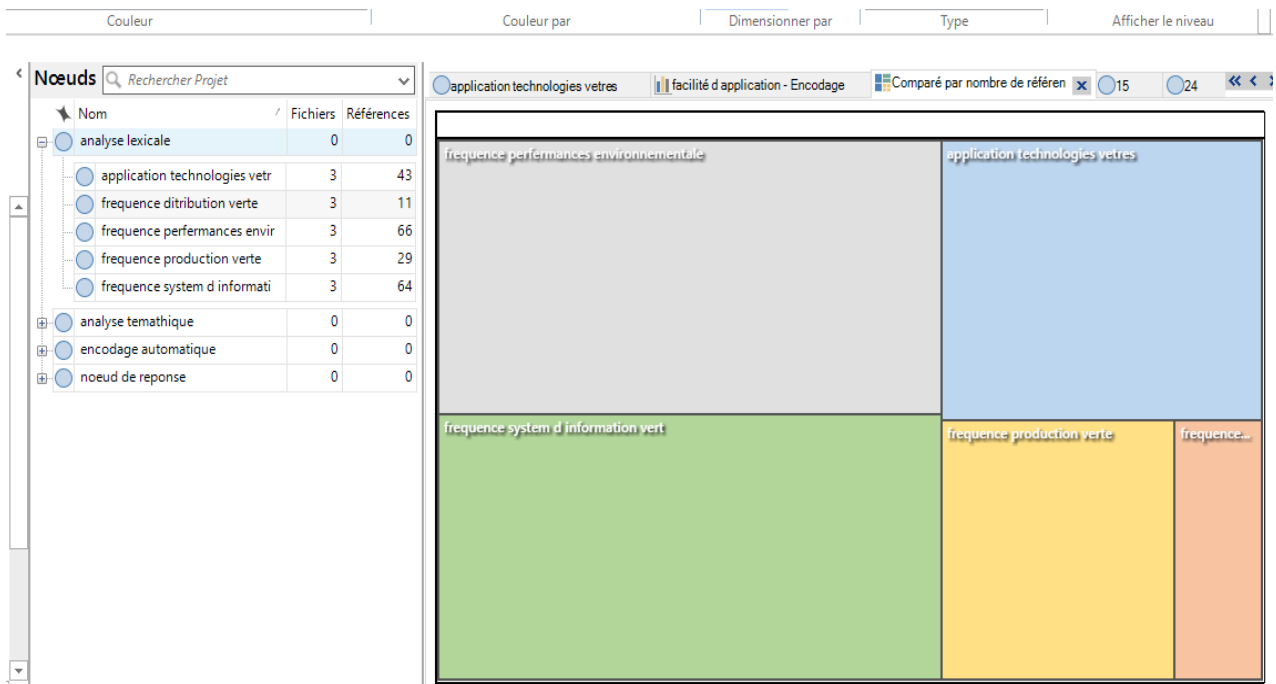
Couleur | Couleur par | Dimensionner par | Type | Afficher le niveau

Nœuds Rechercher Projet

| Nom | Fichiers | Références |
|---|---|---|
| analyse lexicale | 0 | 0 |
| application technologies vetr | 3 | 43 |
| frequence ditribution verte | 3 | 11 |
| frequence perfermances envir | 3 | 66 |
| frequence production verte | 3 | 29 |
| frequence system d informati | 3 | 64 |
| analyse temathique | 0 | 0 |
| encodage automatique | 0 | 0 |
| noeud de reponse | 0 | 0 |

application technologies vetres | facilité d application - Encodage | Comparé par nombre de référen | 15 | 24

frequence perfermances environnementale

application technologies vetres

frequence system d information vert

frequence production verte

frequence...